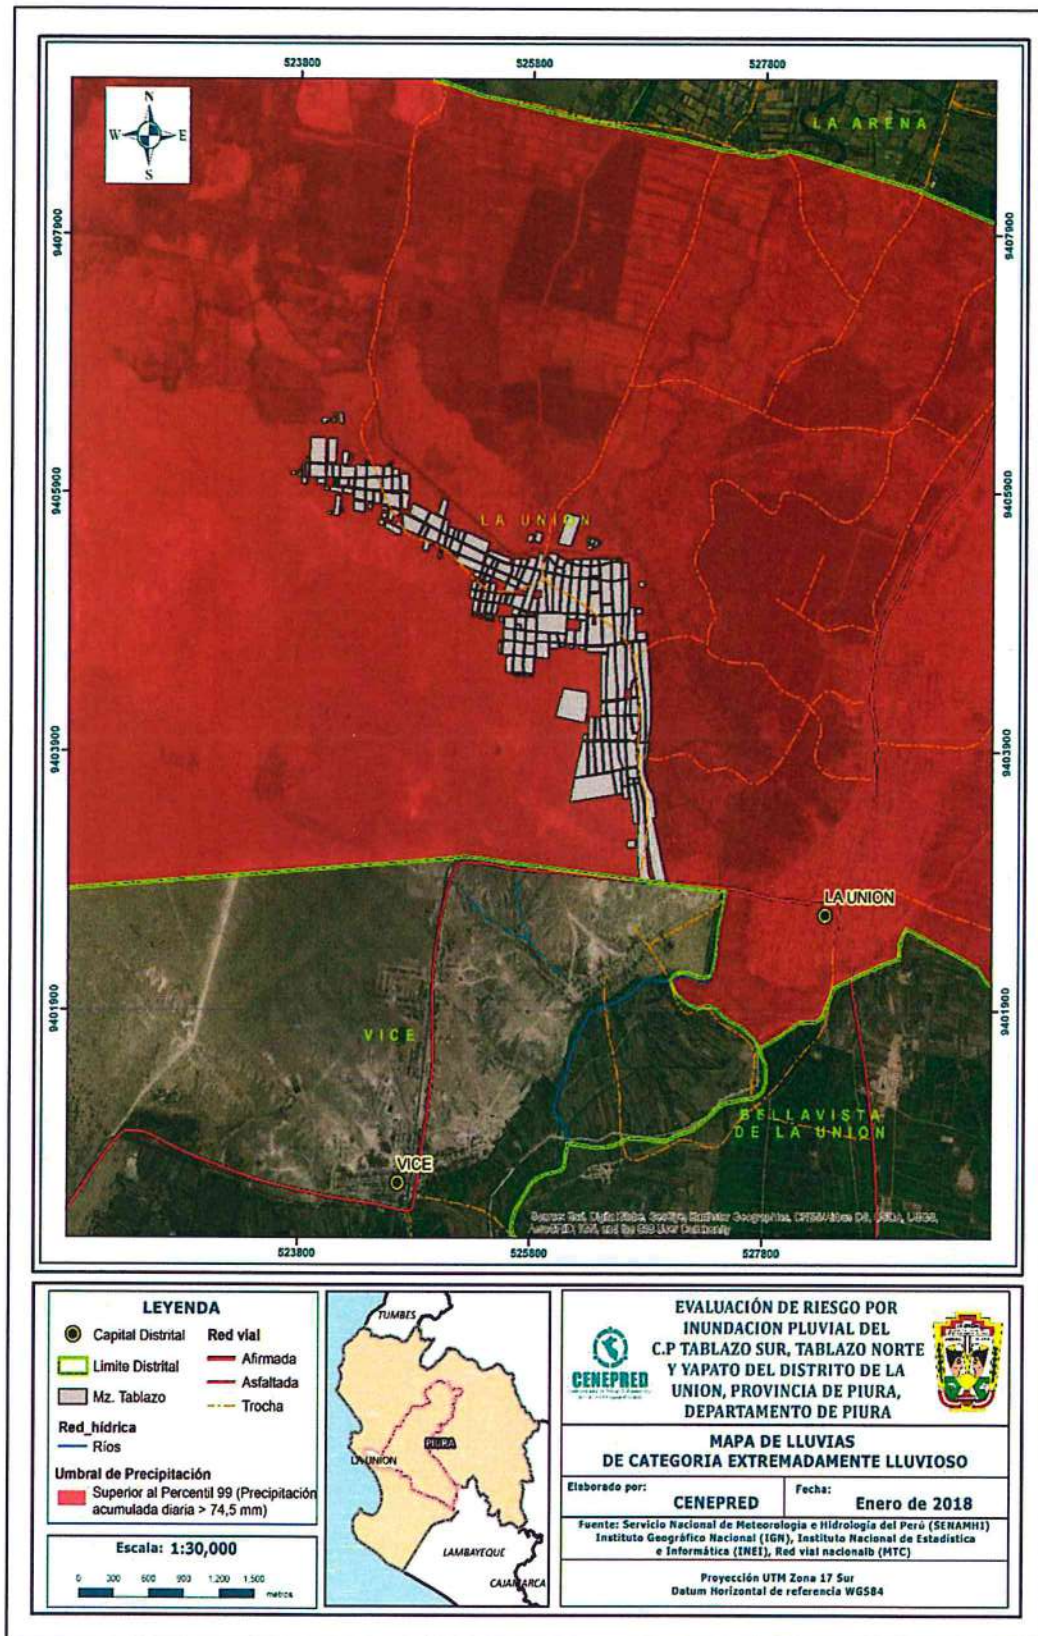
523800 525800 527800

N
W E
S

LA ARENA

9407900 9407900

9405900 9405900

LA UNION

9403900 9403900

LA UNION

9401900 9401900

VICE

BELLAVISTA DE LA UNION

VICE

Source: Esri, DigitalGlobe, GeoEye, Earthstar Geographics, CNES/Airbus DS, USDA, USGS, AeroGRID, IGN, and the GIS User Community

523800 525800 527800

LEYENDA

Capital Distrital
Limite Distrital
Mz. Tablazo
Red vial
Afirmada
Asfaltada
Trocha
Red_hidrica
Ríos
Umbral de Precipitación
Superior al Percentil 99 (Precipitación acumulada diaria > 74,5 mm)

Escala: 1:30,000

0 300 600 900 1,200 1,500 metros

TUMBES
PIURA
LA UNION
LAMBAYEQUE
CAJAMARCA

CENEPRED

EVALUACIÓN DE RIESGO POR INUNDACION PLUVIAL DEL C.P TABLAZO SUR, TABLAZO NORTE Y YAPATO DEL DISTRITO DE LA UNION, PROVINCIA DE PIURA, DEPARTAMENTO DE PIURA

MAPA DE LLUVIAS DE CATEGORIA EXTREMADAMENTE LLUVIOSO

Elaborado por: CENEPRED
Fecha: Enero de 2018

Fuente: Servicio Nacional de Meteorologia e Hidrologia del Perú (SENAMHI) Instituto Geográfico Nacional (IGN), Instituto Nacional de Estadística e Informática (INEI), Red vial nacionalb (MTC)

Proyección UTM Zona 17 Sur
Datum Horizontal de referencia WGS84